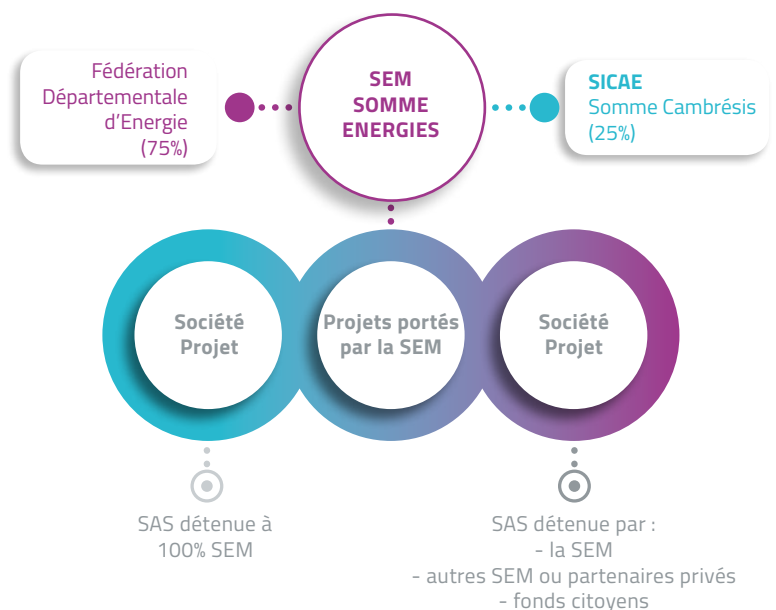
Fédération Départementale d'Energie (75%)

SEM SOMME ENERGIES

SICAE Somme Cambrésis (25%)

Société Projet

Projets portés par la SEM

Société Projet

SAS détenue à 100% SEM

SAS détenue par :
- la SEM
- autres SEM ou partenaires privés
- fonds citoyens